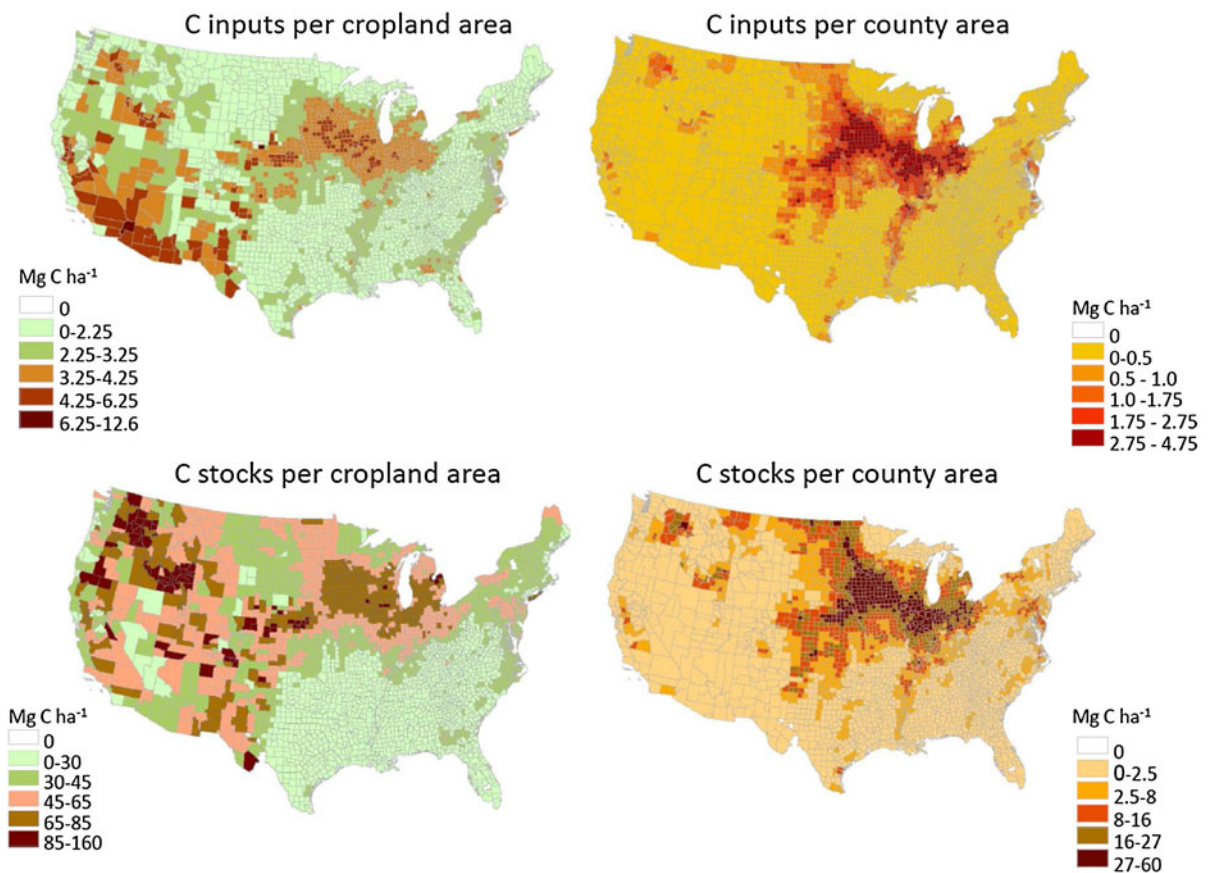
C inputs per cropland area

Mg C ha$^{-1}$
0
0-2.25
2.25-3.25
3.25-4.25
4.25-6.25
6.25-12.6

C inputs per county area

Mg C ha$^{-1}$
0
0-0.5
0.5 - 1.0
1.0 -1.75
1.75 - 2.75
2.75 - 4.75

C stocks per cropland area

Mg C ha$^{-1}$
0
0-30
30-45
45-65
65-85
85-160

C stocks per county area

Mg C ha$^{-1}$
0
0-2.5
2.5-8
8-16
16-27
27-60